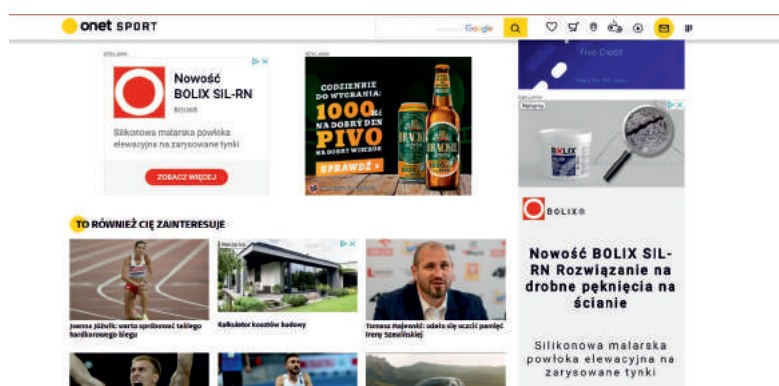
onet SPORT

Google

REKLAMA

Nowość BOLIX SIL-RN

BOLIX

Silikonowa malarska powłoka elewacyjna na zarysowane tynki

ZOBACZ WIĘCEJ

REKLAMA

CODZIENNIE DO WYGRANIA: 1000 zł NA DOBRY DZIEŃ PIVO NA DOBRY WIECZÓR

SPRAWDŹ >

Free Credit

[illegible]

Reklama

BOLIX

BOLIX®

Nowość BOLIX SIL-RN Rozwiązanie na drobne pęknięcia na ścianie

Silikonowa malarska powłoka elewacyjna na zarysowane tynki

TO RÓWNIEŻ CIĘ ZAINTERESUJE

Joanna Jóźwik: warto spróbować takiego hardkorowego biegu

Reklama

Kalkulator kosztów budowy

Tomasz Majewski: udało się uczcić pamięć Ireny Szewińskiej